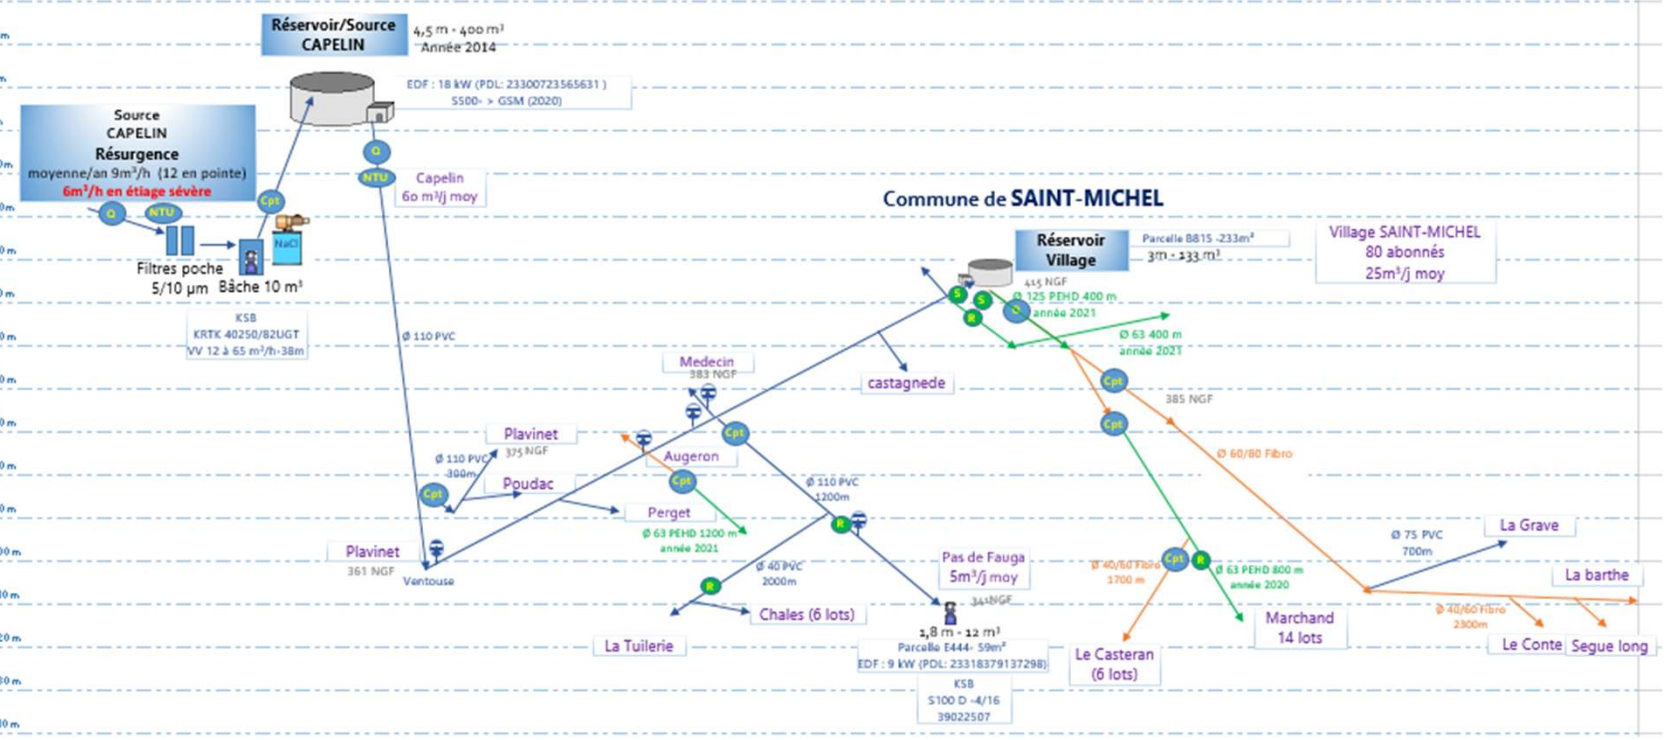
Réservoir/Source CAPELIN

4,5 m - 400 m³
Année 2014

EDF : 18 kW (PDL: 23300723565631)
S500- > GSM (2020)

Source CAPELIN
Résurgence
moyenne/an 9m³/h (12 en pointe)
6m³/h en étiage sévère

Q
NTU
Cpt
NaCl
Q
NTU

Capelin
60 m³/j moy

Filtres poche
5/10 µm

Bâche 10 m³

KSB
KRTK 40250/82UGT
VV 12 à 65 m³/h-38m

Ø 110 PVC

Commune de SAINT-MICHEL

Réservoir Village

Parcelle B815 -233m²
3m - 133 m³

Village SAINT-MICHEL
80 abonnés
25m³/j moy

415 NGF
S
S
R
Ø 125 PEHD 400 m
année 2021

Ø 63 400 m
année 2021

Medecin
383 NGF

castagnede

Cpt
385 NGF
Cpt

Plavinet
375 NGF

Ø 110 PVC
300m

Cpt

Poudac

Augeron

Cpt

Ø 60/80 Fibro

Perget

Ø 110 PVC
1200m

Ø 63 PEHD 1200 m
année 2021

R

Plavinet
361 NGF

Ventouse

Ø 40 PVC
2000m

R

Chales (6 lots)

La Tuilerie

Pas de Fauga
5m³/j moy

341NGF

1,8 m - 12 m³
Parcelle E444- 59m²
EDF : 9 kW (PDL: 23318379137298)

KSB
S100 D -4/16
39022507

Ø 40/60 Fibro
1700 m

Cpt
R

Ø 63 PEHD 800 m
année 2020

Le Casteran
(6 lots)

Marchand
14 lots

Ø 75 PVC
700m

La Grave

La barthe

Ø 40/60 Fibro
2300m

Le Conte

Segue long